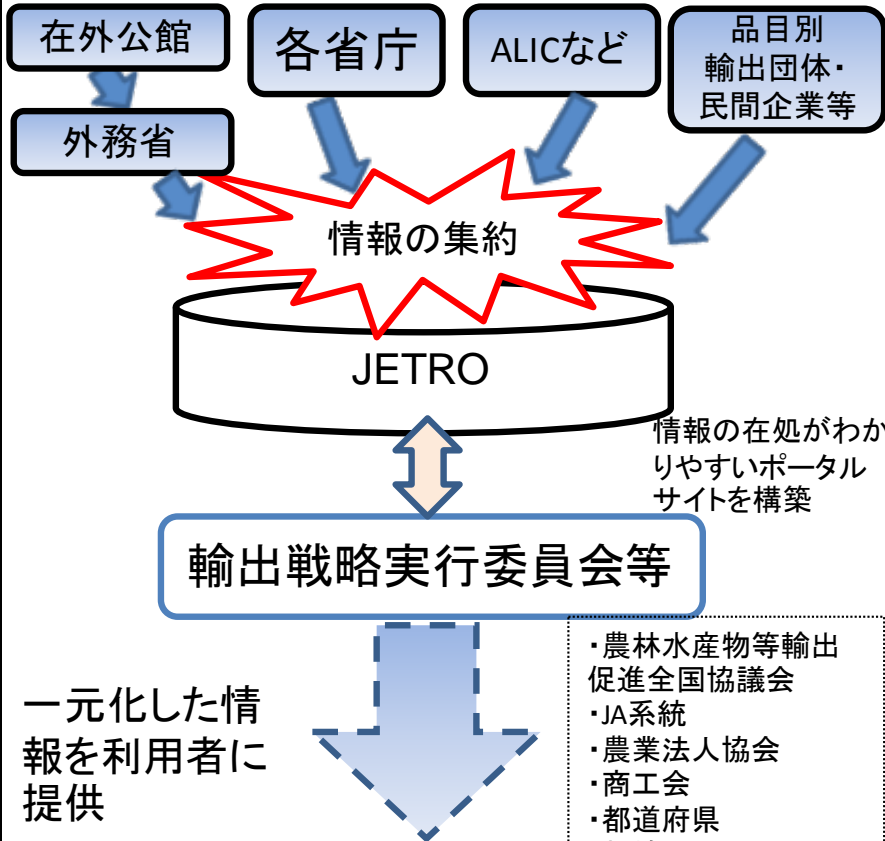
在外公館

外務省

各省庁

ALICなど

品目別
輸出団体・
民間企業等

情報の集約

JETRO

情報の在処がわかりやすいポータルサイトを構築

輸出戦略実行委員会等

一元化した情報を利用者に提供

・農林水産物等輸出促進全国協議会
・JA系統
・農業法人協会
・商工会
・都道府県